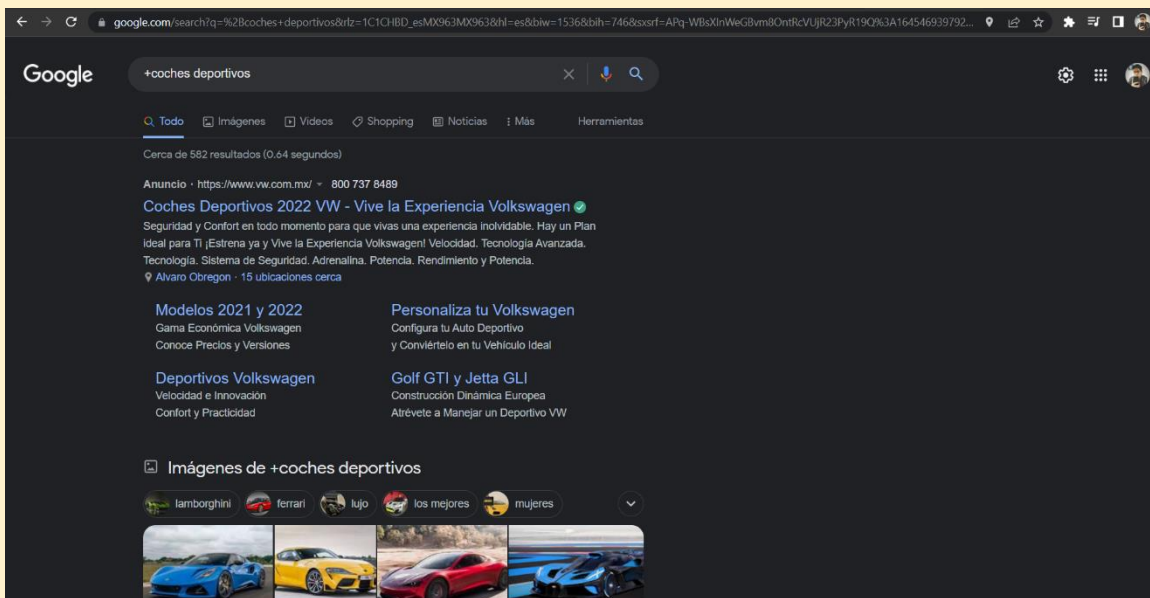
google.com/search?q=%2Bcoches+deportivos&rlz=1C1CHBD_esMX963MX963&hl=es&biw=1536&bih=746&sxsrf=APq-WBsXlnWeG8vm8OntRcVUjR23PyR19Q%3A164546939792...

Google

+coches deportivos

Todo Imágenes Videos Shopping Noticias Más Herramientas

Cerca de 582 resultados (0.64 segundos)

Anuncio · https://www.vw.com.mx/ 800 737 8489

Coches Deportivos 2022 VW - Vive la Experiencia Volkswagen

Seguridad y Confort en todo momento para que vivas una experiencia inolvidable. Hay un Plan ideal para Ti ¡Estrena ya y Vive la Experiencia Volkswagen! Velocidad. Tecnología Avanzada. Tecnología. Sistema de Seguridad. Adrenalina. Potencia. Rendimiento y Potencia.

Alvaro Obregon · 15 ubicaciones cerca

Modelos 2021 y 2022
Gama Económica Volkswagen
Conoce Precios y Versiones

Personaliza tu Volkswagen
Configura tu Auto Deportivo
y Conviértelo en tu Vehículo Ideal

Deportivos Volkswagen
Velocidad e Innovación
Confort y Practicidad

Golf GTI y Jetta GLI
Construcción Dinámica Europea
Atrévete a Manejar un Deportivo VW

Imágenes de +coches deportivos

lamborghini ferrari lujo los mejores mujeres